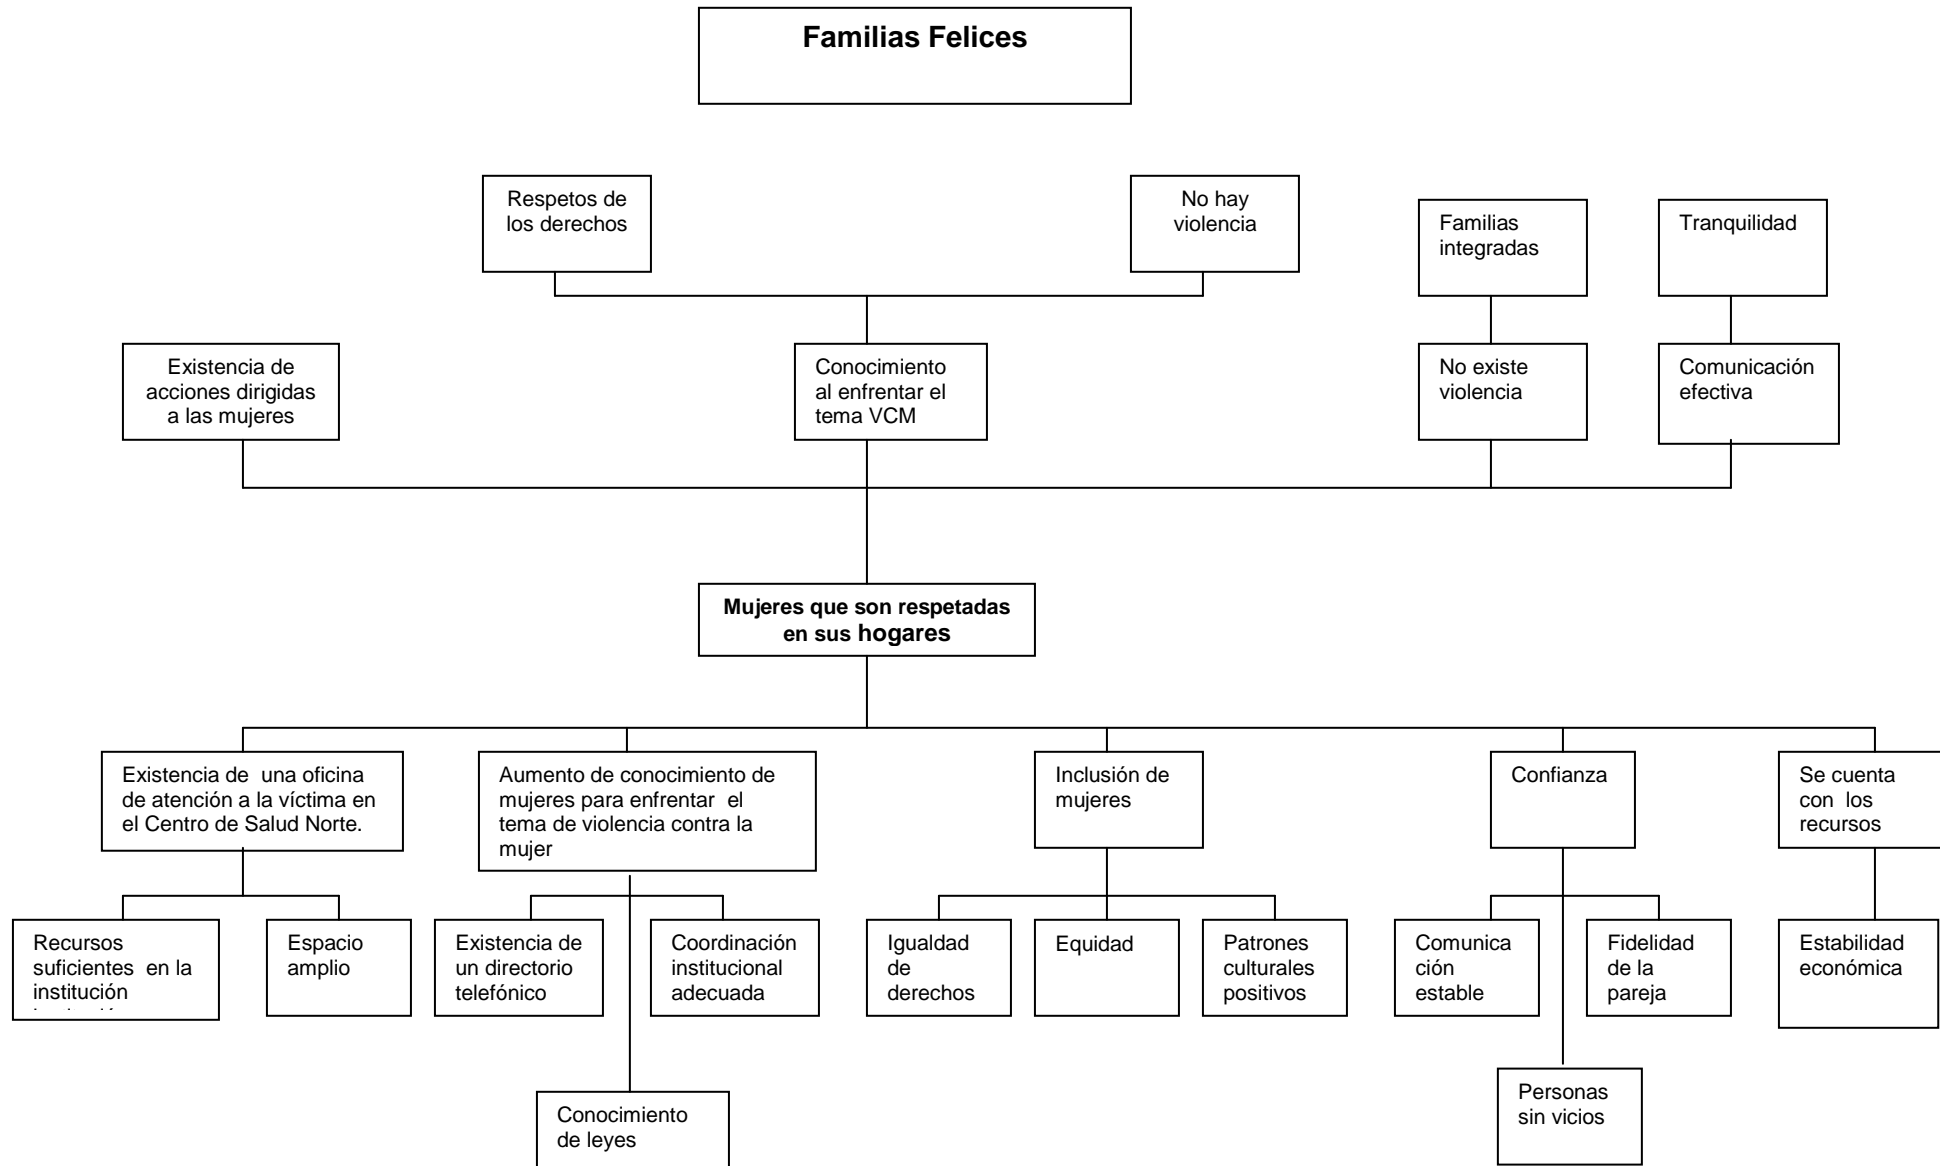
Familias Felices

Respetos de los derechos

No hay violencia

Familias integradas

Tranquilidad

Existencia de acciones dirigidas a las mujeres

Conocimiento al enfrentar el tema VCM

No existe violencia

Comunicación efectiva

Mujeres que son respetadas en sus hogares

Existencia de una oficina de atención a la víctima en el Centro de Salud Norte.

Aumento de conocimiento de mujeres para enfrentar el tema de violencia contra la mujer

Inclusión de mujeres

Confianza

Se cuenta con los recursos

Recursos suficientes en la institución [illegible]

Espacio amplio

Existencia de un directorio telefónico

Coordinación institucional adecuada

Igualdad de derechos

Equidad

Patrones culturales positivos

Comunicación estable

Fidelidad de la pareja

Estabilidad económica

Conocimiento de leyes

Personas sin vicios